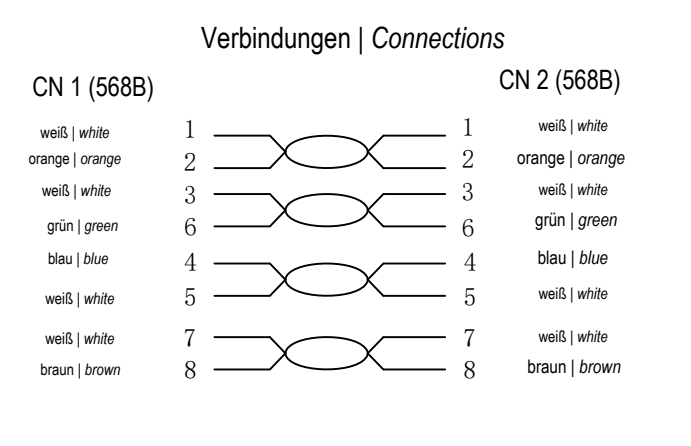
Verbindungen | *Connections*

CN 1 (568B)

weiß | *white* 1
orange | *orange* 2
weiß | *white* 3
grün | *green* 6
blau | *blue* 4
weiß | *white* 5
weiß | *white* 7
braun | *brown* 8

CN 2 (568B)

1 weiß | *white*
2 orange | *orange*
3 weiß | *white*
6 grün | *green*
4 blau | *blue*
5 weiß | *white*
7 weiß | *white*
8 braun | *brown*